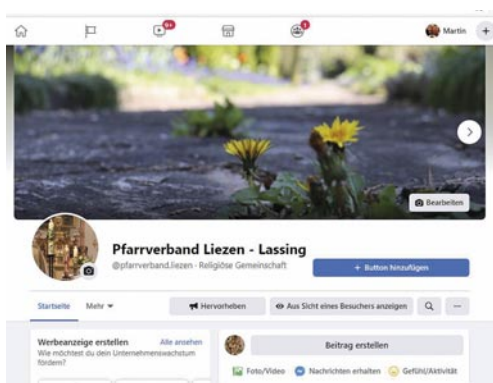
9+
1
Martin
+
Bearbeiten
Pfarrverband Liezen - Lassing
@pfarrverband.liezen · Religiöse Gemeinschaft
+ Button hinzufügen
Startseite
Mehr
Hervorheben
Aus Sicht eines Besuchers anzeigen
...
Werbeanzeige erstellen
Alle ansehen
Wie möchtest du dein Unternehmenswachstum fördern?
Beitrag erstellen
Foto/Video
Nachrichten erhalten
Gefühl/Aktivität